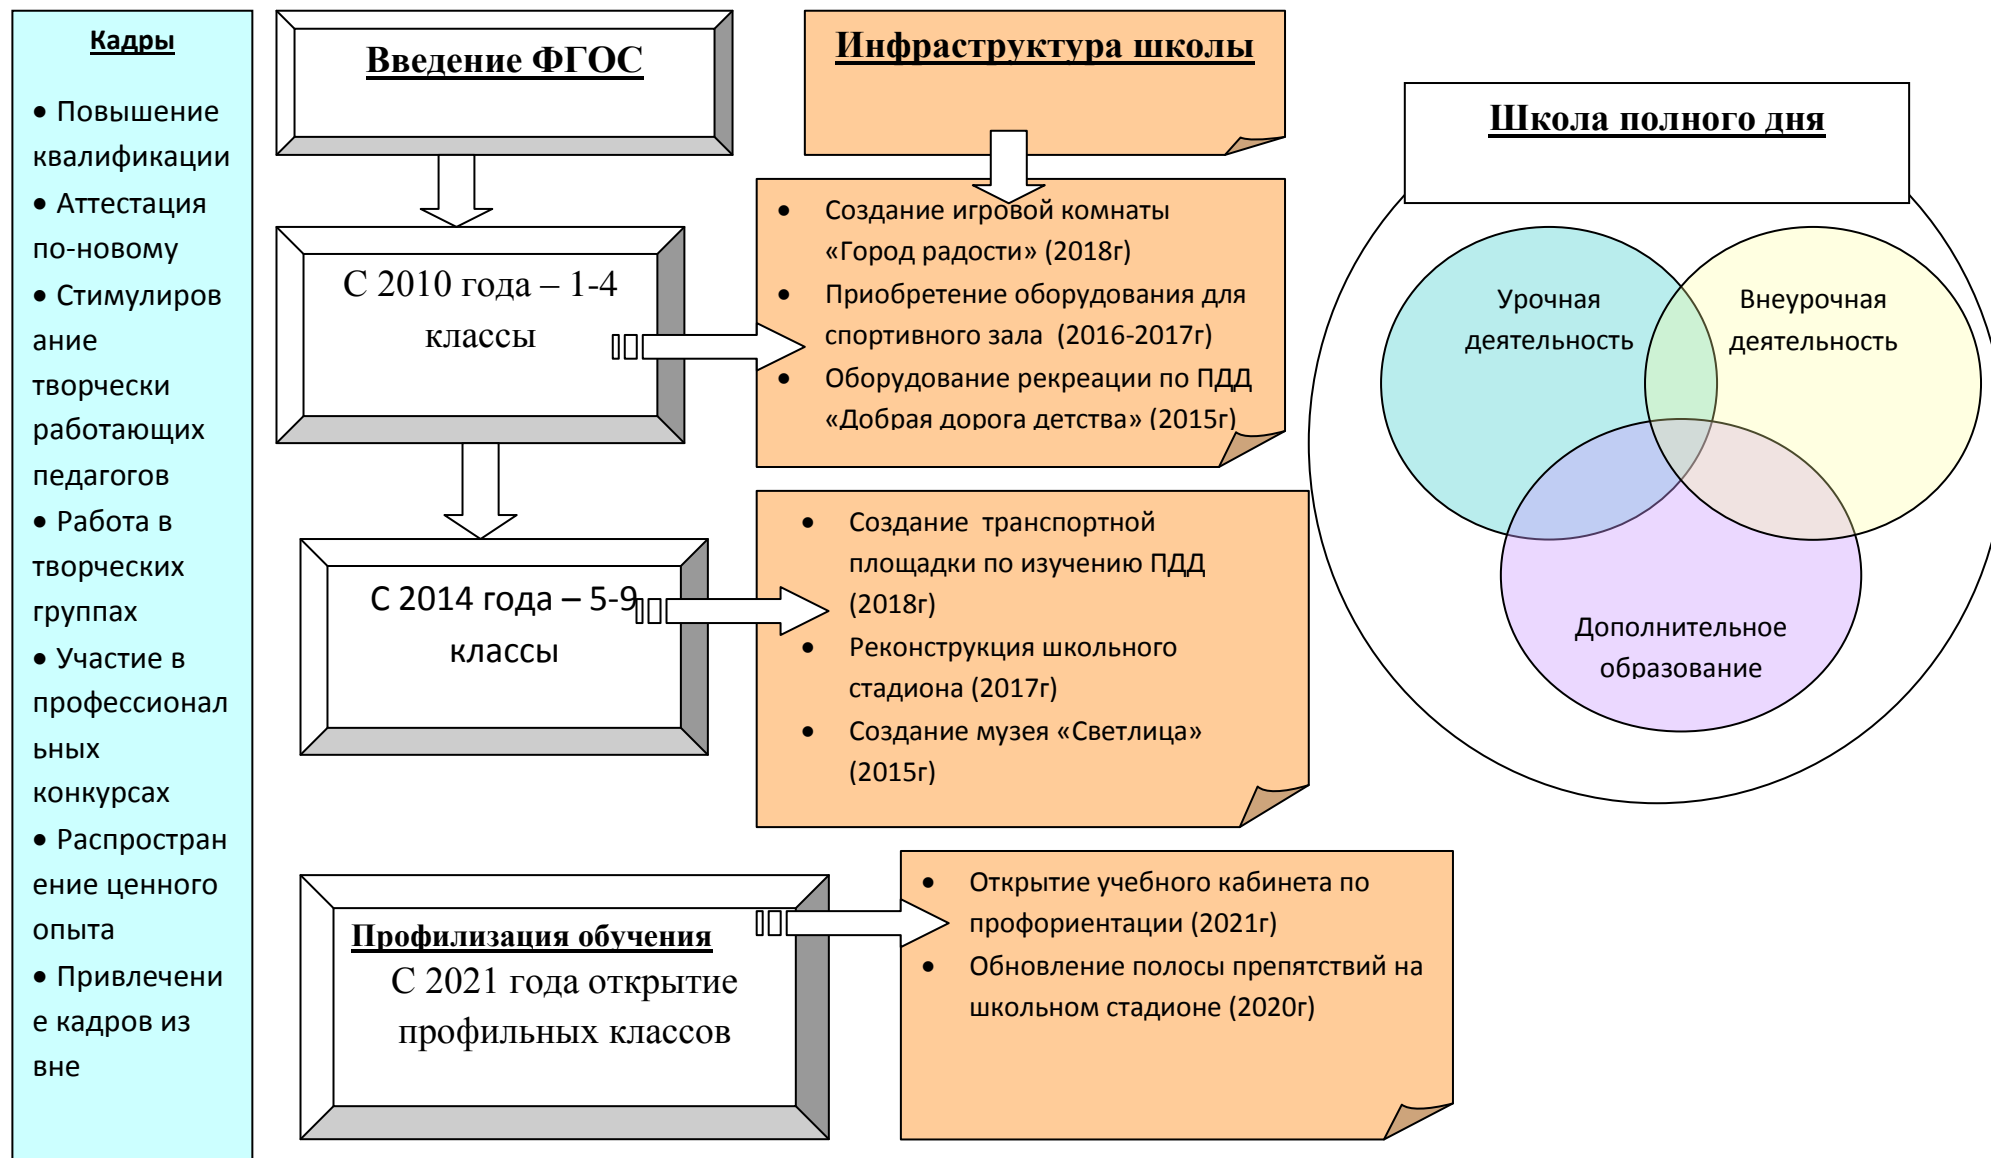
Кадры

• Повышение квалификации
• Аттестация по-новому
• Стимулирование творчески работающих педагогов
• Работа в творческих группах
• Участие в профессиональных конкурсах
• Распространение ценного опыта
• Привлечение кадров извне

Введение ФГОС

С 2010 года – 1-4 классы

С 2014 года – 5-9 классы

Профилизация обучения
С 2021 года открытие профильных классов

Инфраструктура школы

• Создание игровой комнаты «Город радости» (2018г)
• Приобретение оборудования для спортивного зала (2016-2017г)
• Оборудование рекреации по ПДД «Добрая дорога детства» (2015г)

• Создание транспортной площадки по изучению ПДД (2018г)
• Реконструкция школьного стадиона (2017г)
• Создание музея «Светлица» (2015г)

• Открытие учебного кабинета по профориентации (2021г)
• Обновление полосы препятствий на школьном стадионе (2020г)

Школа полного дня

Урочная деятельность

Внеурочная деятельность

Дополнительное образование